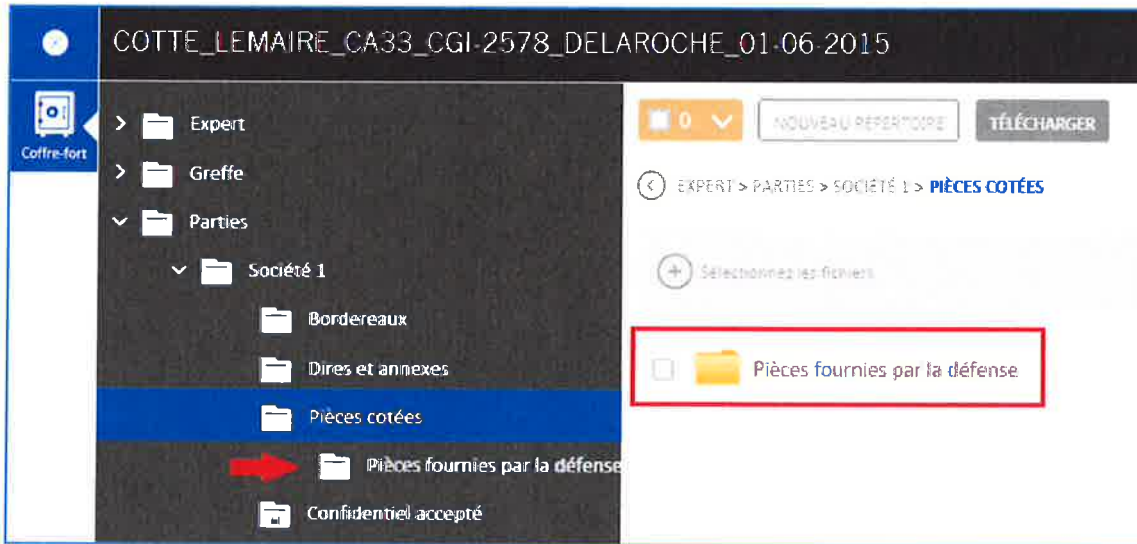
COTTE_LEMAIRE_CA33_CGI-2578_DELAROCHE_01-06-2015

Coffre-fort

Expert
Greffe
Parties
Société 1
Bordereaux
Dires et annexes
Pièces cotées
Pièces fournies par la défense
Confidentiel accepté

0

NOUVEAU RÉPERTOIRE

TÉLÉCHARGER

EXPERT > PARTIES > SOCIÉTÉ 1 > PIÈCES COTÉES

Sélectionnez les fichiers

Pièces fournies par la défense